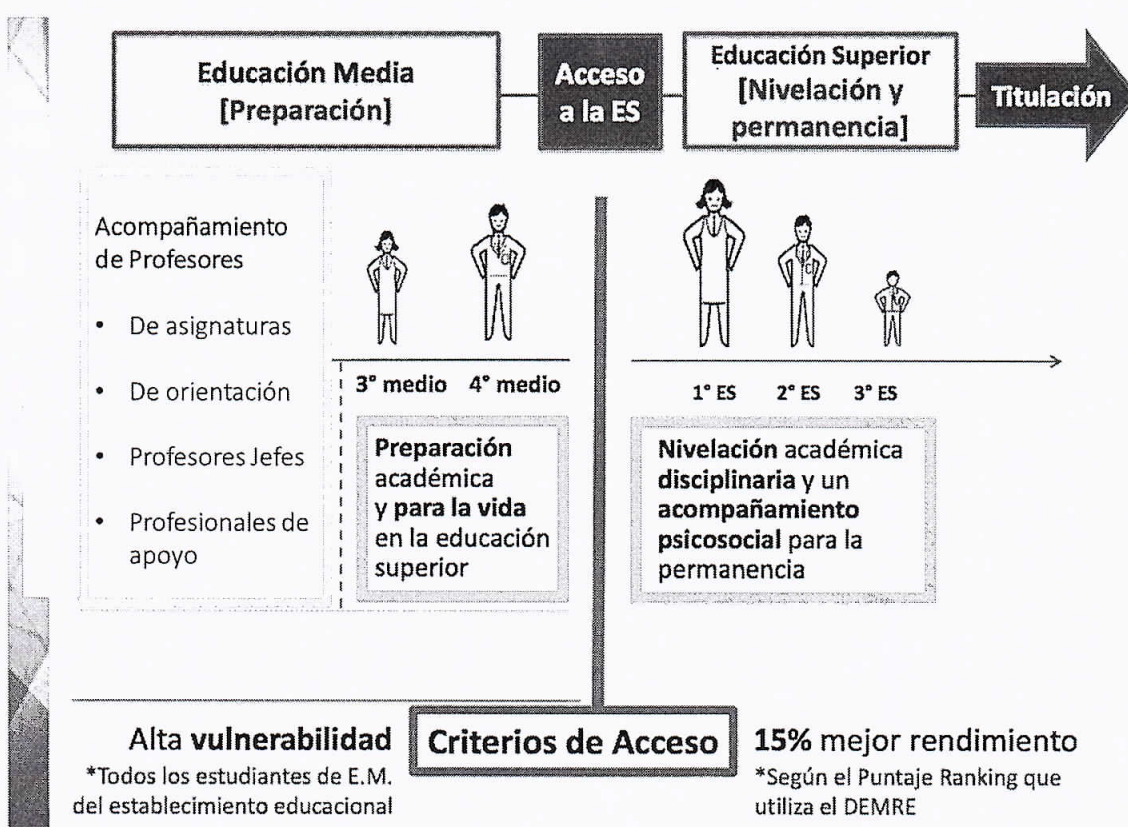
Educación Media [Preparación]

Acceso a la ES

Educación Superior [Nivelación y permanencia]

Titulación

Acompañamiento de Profesores

• De asignaturas

• De orientación

• Profesores Jefes

• Profesionales de apoyo

3° medio 4° medio

Preparación académica y para la vida en la educación superior

1° ES 2° ES 3° ES

Nivelación académica disciplinaria y un acompañamiento psicosocial para la permanencia

Alta vulnerabilidad
*Todos los estudiantes de E.M. del establecimiento educacional

Criterios de Acceso

15% mejor rendimiento
*Según el Puntaje Ranking que utiliza el DEMRE